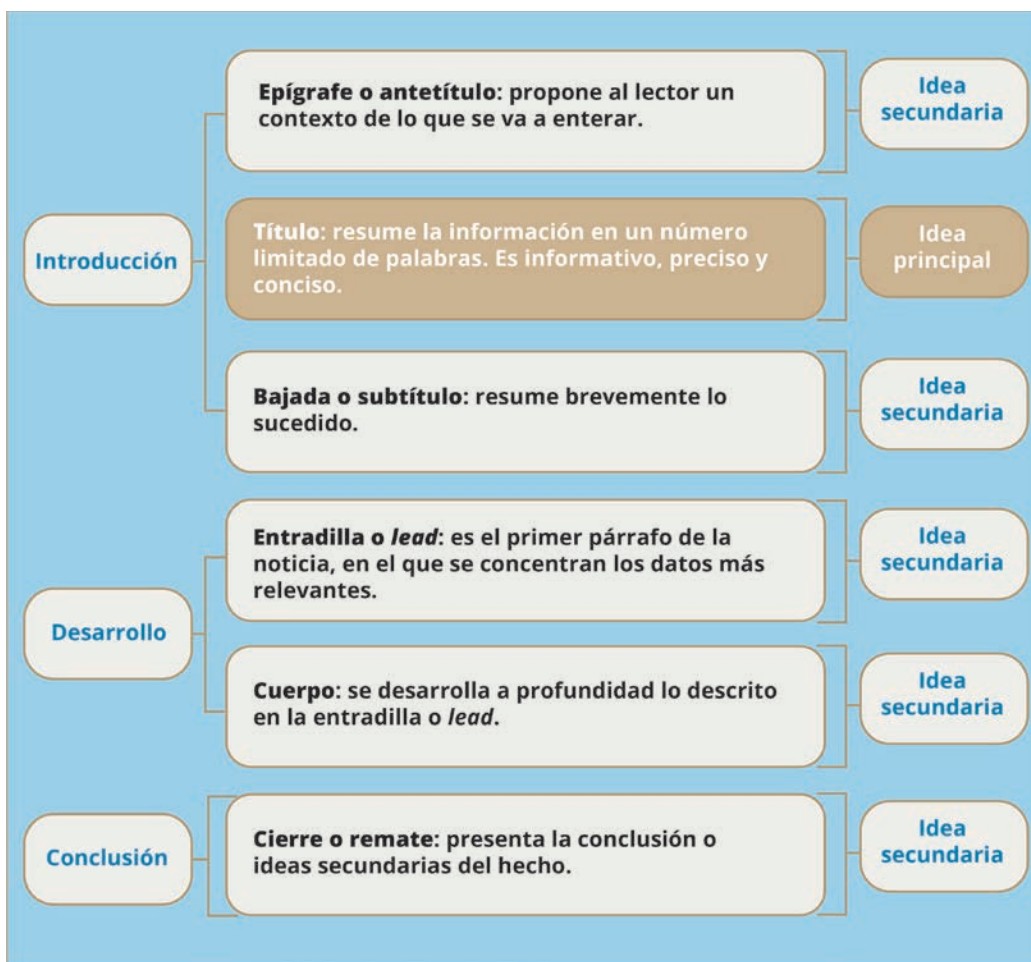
Introducción

Epígrafe o antetítulo: propone al lector un contexto de lo que se va a enterar.

Idea secundaria

Título: resume la información en un número limitado de palabras. Es informativo, preciso y conciso.

Idea principal

Bajada o subtítulo: resume brevemente lo sucedido.

Idea secundaria

Desarrollo

Entradilla o *lead*: es el primer párrafo de la noticia, en el que se concentran los datos más relevantes.

Idea secundaria

Cuerpo: se desarrolla a profundidad lo descrito en la entradilla o *lead*.

Idea secundaria

Conclusión

Cierre o remate: presenta la conclusión o ideas secundarias del hecho.

Idea secundaria